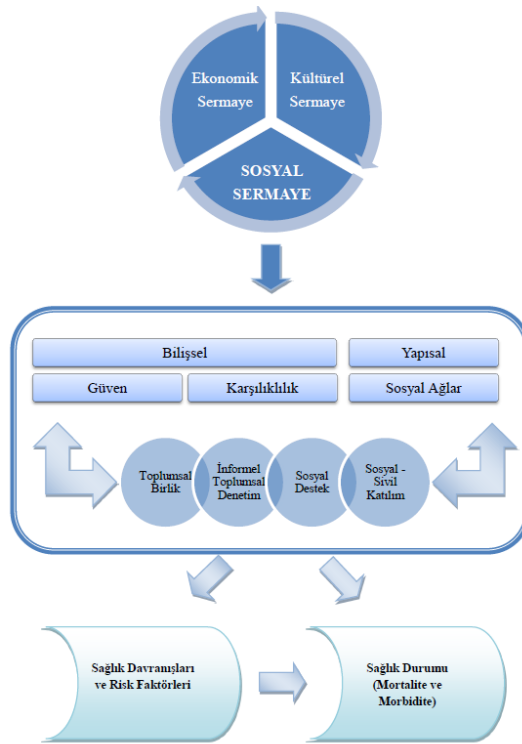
Ekonomik Sermaye

Kültürel Sermaye

SOSYAL SERMAYE

Bilişsel

Yapısal

Güven

Karşılıklılık

Sosyal Ağlar

Toplumsal Birlik

İnformel Toplumsal Denetim

Sosyal Destek

Sosyal - Sivil Katılım

Sağlık Davranışları ve Risk Faktörleri

Sağlık Durumu (Mortalite ve Morbidite)